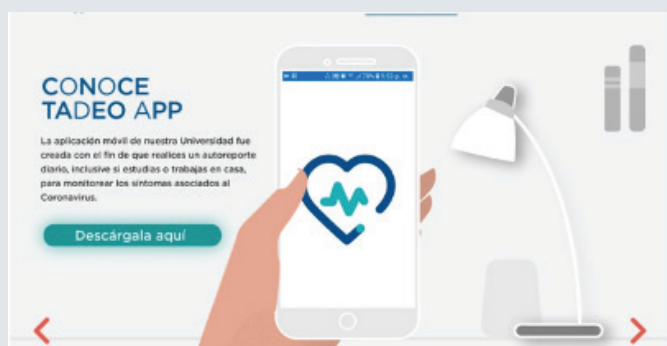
CONOCE TADEO APP

La aplicación móvil de nuestra Universidad fue creada con el fin de que realices un autoreporte diario, inclusive si estudias o trabajas en casa, para monitorear los síntomas asociados al Coronavirus.

Descárgala aquí